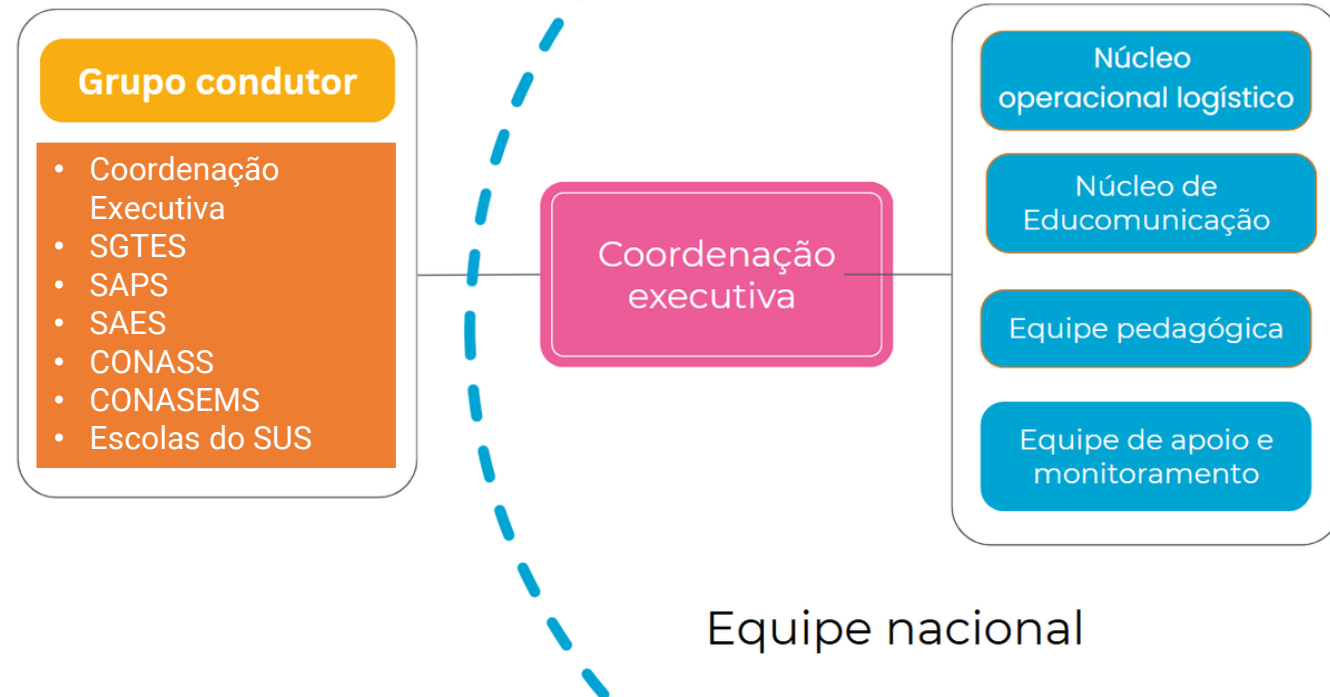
Grupo condutor

- Coordenação Executiva
- SGTES
- SAPS
- SAES
- CONASS
- CONASEMS
- Escolas do SUS

Coordenação executiva

Núcleo operacional logístico

Núcleo de Educomunicação

Equipe pedagógica

Equipe de apoio e monitoramento

Equipe nacional